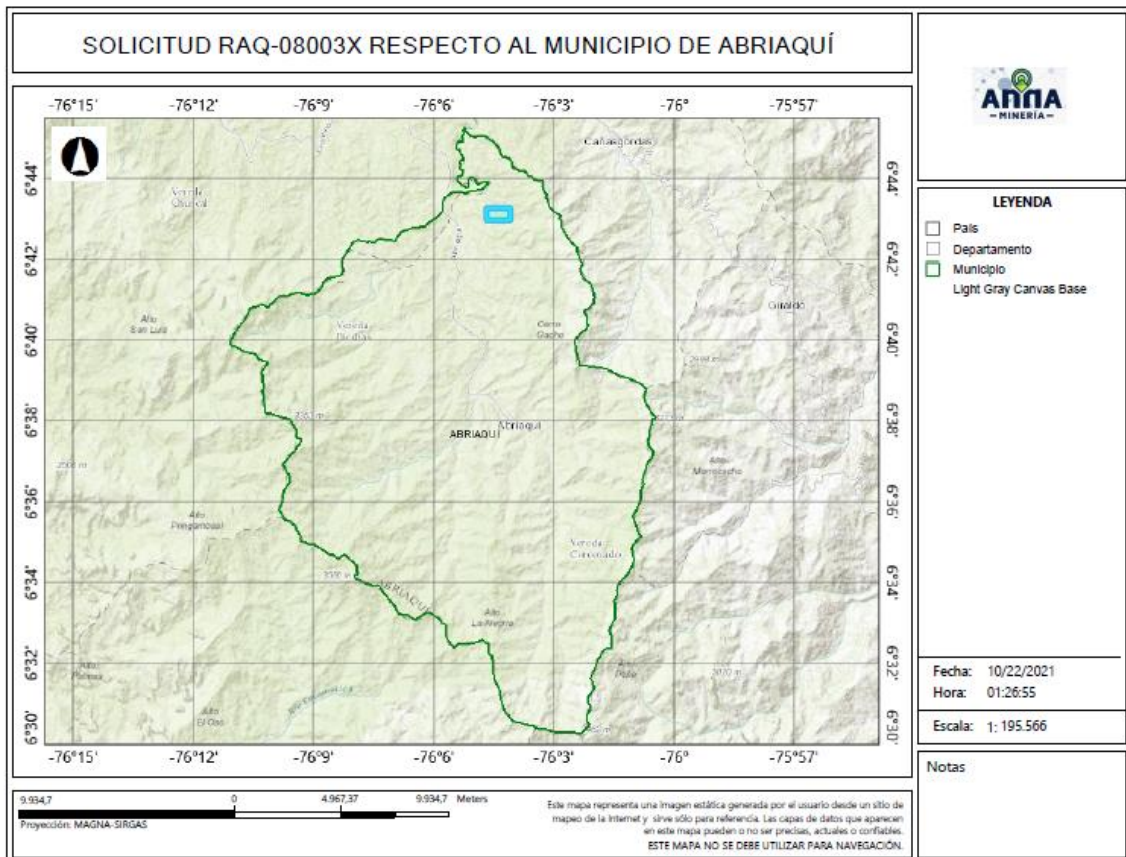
SOLICITUD RAQ-08003X RESPECTO AL MUNICIPIO DE ABRIAQUÍ

-76°15' -76°12' -76°9' -76°6' -76°3' -76° -75°57'

6°44' 6°42' 6°40' 6°38' 6°36' 6°34' 6°32' 6°30'

Cañasgordas
Vereda Quirical
Alto San Luis
Vereda Piedras
Cerro Gacho
Giraldo
Abriaquí
ABRIAQUÍ
Alto Morrocacho
Alto Pregonosal
Vereda Corcovado
ABRIAQUÍ
Alto La Negra
Alto Paloma
Alto El Oso
Alto Paila

-76°15' -76°12' -76°9' -76°6' -76°3' -76° -75°57'

ANNA MINERÍA

LEYENDA
País
Departamento
Municipio
Light Gray Canvas Base

Fecha: 10/22/2021
Hora: 01:26:55
Escala: 1: 195.566

Notas

9.934,7 0 4.967,37 9.934,7 Meters
Proyección: MAGNA-SIRGAS

Este mapa representa una imagen estática generada por el usuario desde un sitio de mapeo de la Internet y sirve sólo para referencia. Las capas de datos que aparecen en este mapa pueden o no ser precisas, actuales o confiables.
ESTE MAPA NO SE DEBE UTILIZAR PARA NAVEGACIÓN.